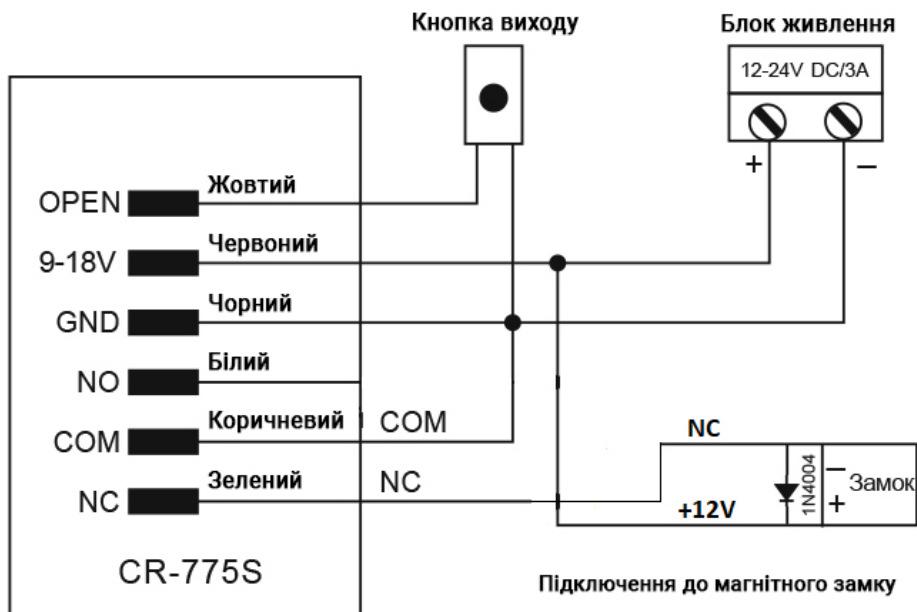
Кнопка виходу

Блок живлення

12-24V DC/3A

+

–

OPEN

Жовтий

9-18V

Червоний

GND

Чорний

NO

Білий

COM

Коричневий

COM

NC

Зелений

NC

NC

1N4004

–

Замок

+

+12V

CR-775S

Підключення до магнітного замку